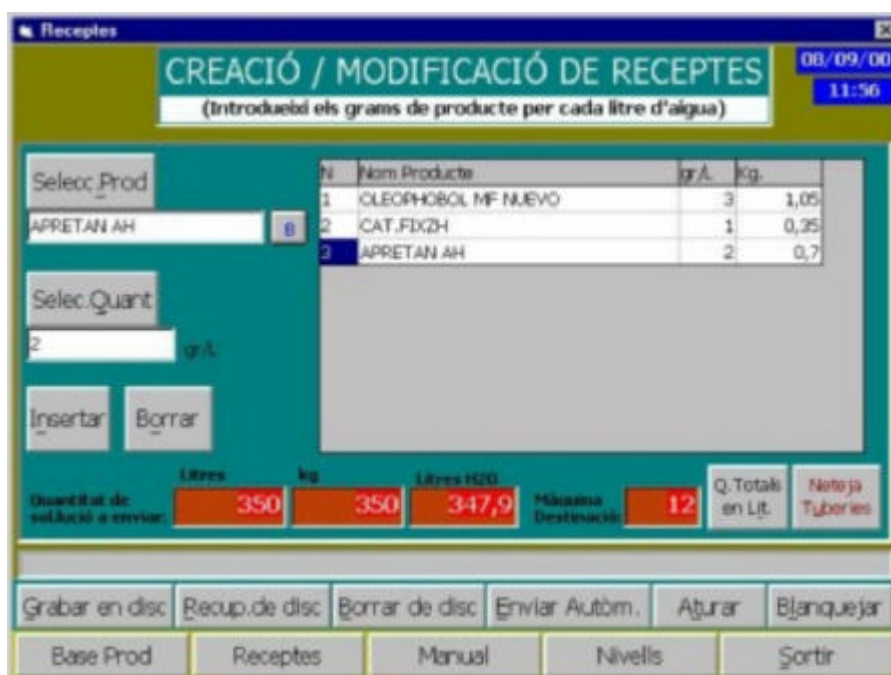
Receptes

CREACIÓ / MODIFICACIÓ DE RECEPTES
(Introdueixi els grams de producte per cada litre d'aigua)

08/09/00
11:56

Selec.Prod
APRETAN AH
B

| N | Nom Producte | gr/l. | Kg. |
|---|---|---|---|
| 1 | OLEOPHOBOL MF NUEVO | 3 | 1,05 |
| 2 | CAT.FIXZH | 1 | 0,35 |
| 3 | APRETAN AH | 2 | 0,7 |

Selec.Quant
2
gr/l.

Insertar
Borrar

Quantitat de solució a enviar:
Litres
350
kg
350
Litres H2O
347,9
Màquina Destinació
12
Q.Totals en Lit.
Neteja Tuberies

Grabar en disc
Recup.de disc
Borrar de disc
Enviar Autòm.
Aturar
Blanqueja r

Base Prod
Receptes
Manual
Nivells
Sortir